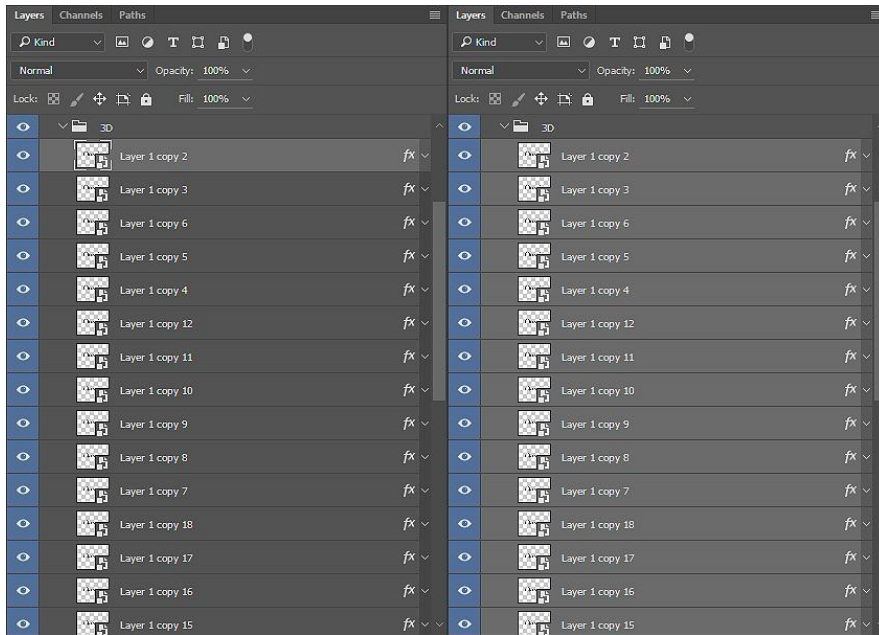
Layers Channels Paths

Kind

Normal Opacity: 100%

Lock: Fill: 100%

3D

Layer 1 copy 2 fx

Layer 1 copy 3 fx

Layer 1 copy 6 fx

Layer 1 copy 5 fx

Layer 1 copy 4 fx

Layer 1 copy 12 fx

Layer 1 copy 11 fx

Layer 1 copy 10 fx

Layer 1 copy 9 fx

Layer 1 copy 8 fx

Layer 1 copy 7 fx

Layer 1 copy 18 fx

Layer 1 copy 17 fx

Layer 1 copy 16 fx

Layer 1 copy 15 fx

Layers Channels Paths

Kind

Normal Opacity: 100%

Lock: Fill: 100%

3D

Layer 1 copy 2 fx

Layer 1 copy 3 fx

Layer 1 copy 6 fx

Layer 1 copy 5 fx

Layer 1 copy 4 fx

Layer 1 copy 12 fx

Layer 1 copy 11 fx

Layer 1 copy 10 fx

Layer 1 copy 9 fx

Layer 1 copy 8 fx

Layer 1 copy 7 fx

Layer 1 copy 18 fx

Layer 1 copy 17 fx

Layer 1 copy 16 fx

Layer 1 copy 15 fx